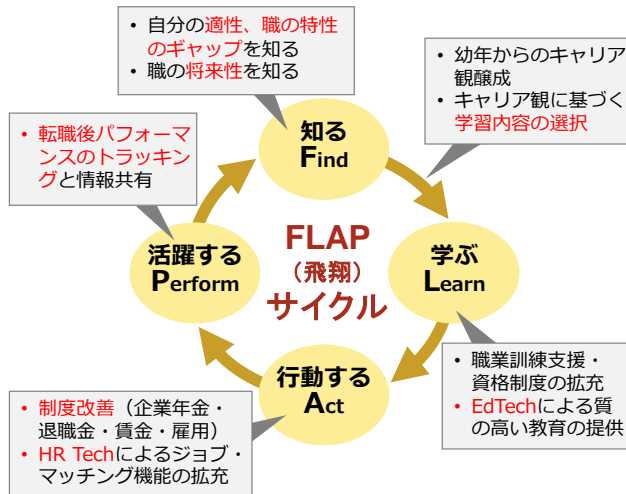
・自分の適性、職の特性のギャップを知る
・職の将来性を知る

・幼年からのキャリア観醸成
・キャリア観に基づく学習内容の選択

・転職後パフォーマンスのトラッキングと情報共有

知る
Find

FLAP
（飛翔）
サイクル

活躍する
Perform

学ぶ
Learn

行動する
Act

・職業訓練支援・資格制度の拡充
・EdTechによる質の高い教育の提供

・制度改善（企業年金・退職金・賃金・雇用）
・HR Techによるジョブ・マッチング機能の拡充